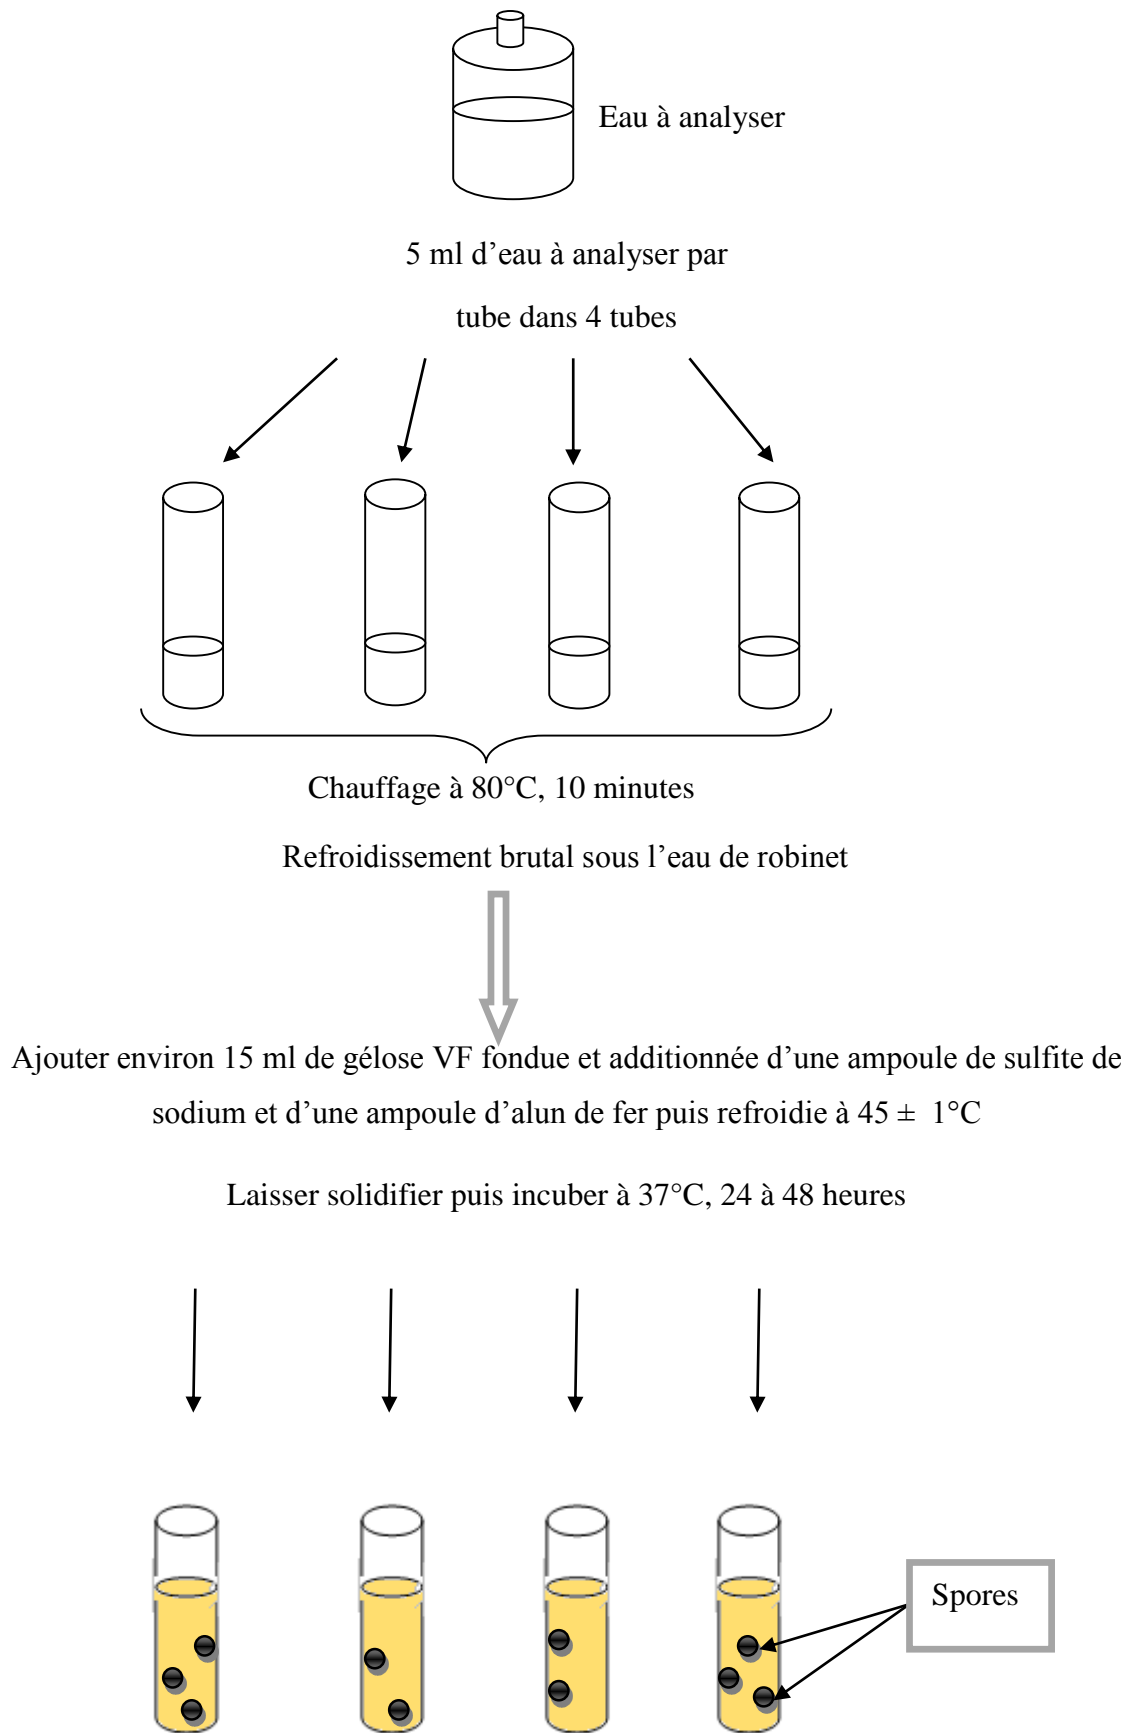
Eau à analyser

5 ml d’eau à analyser par tube dans 4 tubes

Chauffage à 80°C, 10 minutes

Refroidissement brutal sous l’eau de robinet

Ajouter environ 15 ml de gélose VF fondue et additionnée d’une ampoule de sulfite de sodium et d’une ampoule d’alun de fer puis refroidie à 45 ± 1°C

Laisser solidifier puis incuber à 37°C, 24 à 48 heures

Spores